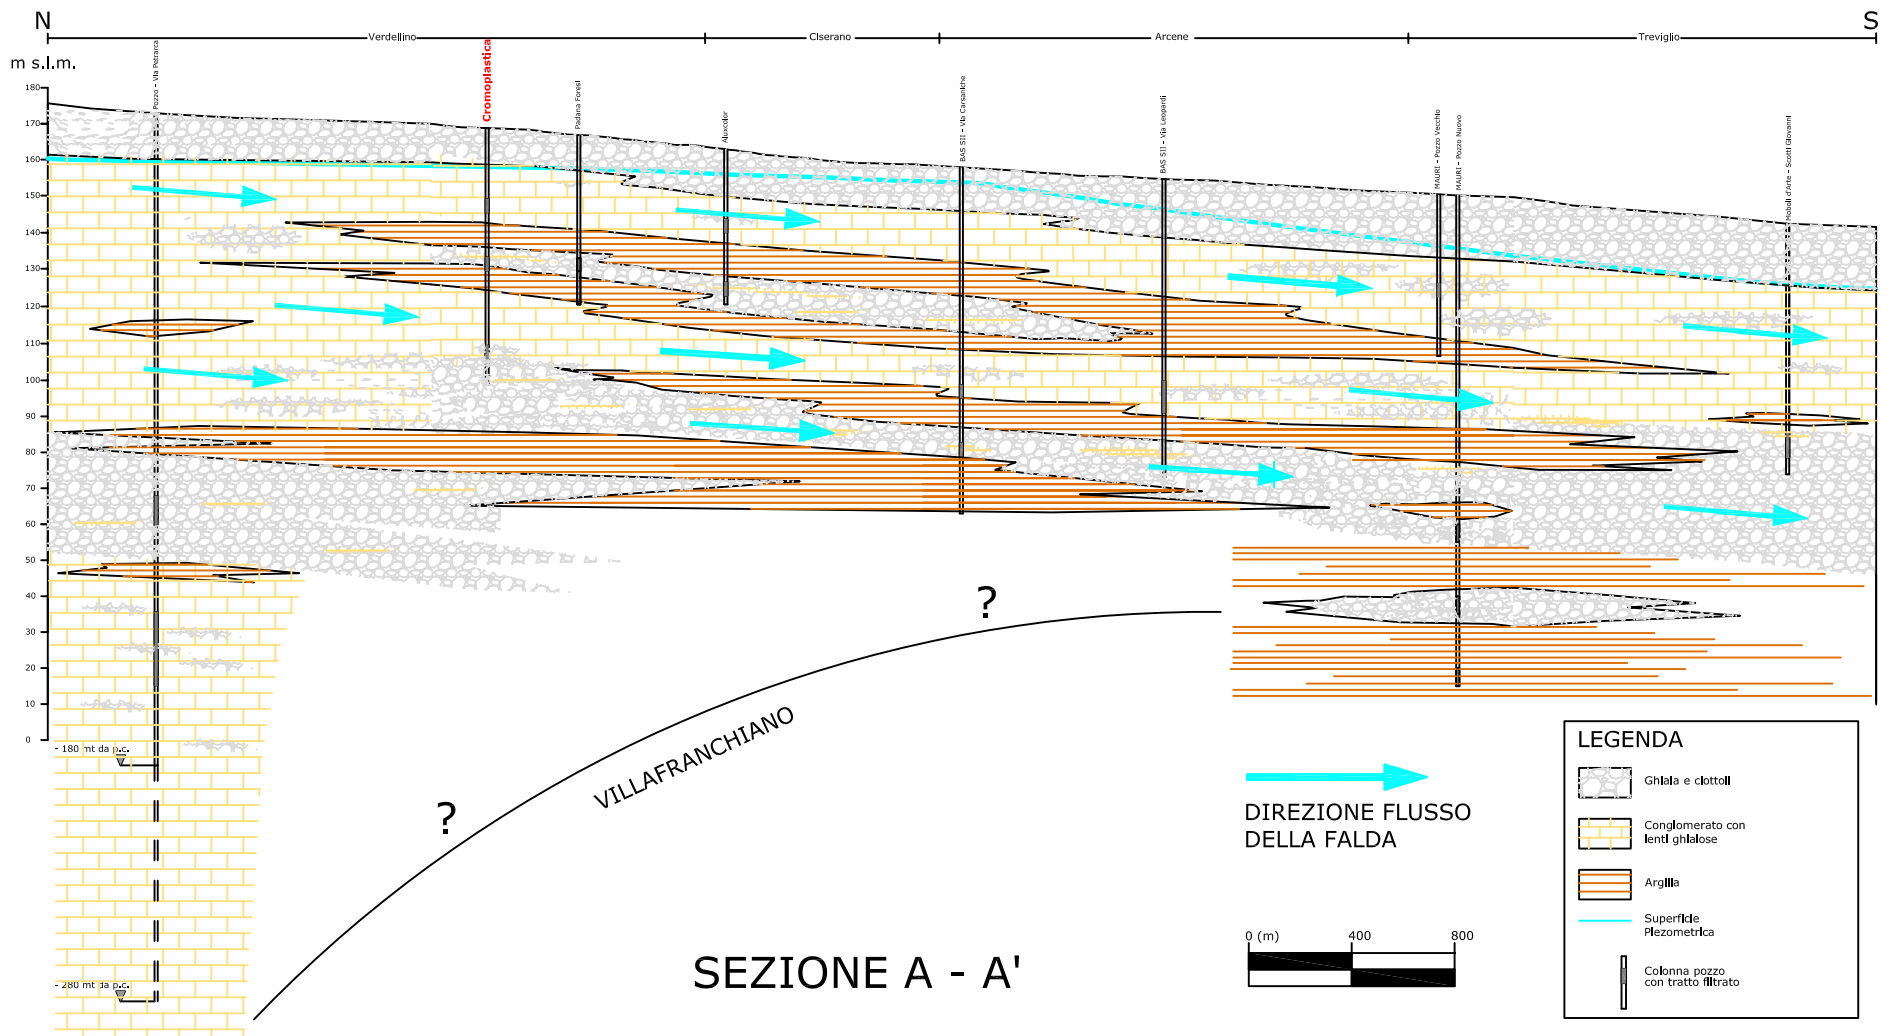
N

S

Verdellino

Ciserano

Arcene

Treviglio

m s.l.m.

180
170
160
150
140
130
120
110
100
90
80
70
60
50
40
30
20
10
0

Pozzo - Via Petrarca

Cromoplastica

Padana Forest

Alpacolor

BAS SII - Via Caravaggio

BAS SII - Via Leopardi

MAURI - Pozzo Vecchio

MAURI - Pozzo Nuovo

Mobili d'Arte - Scotti Giovanni

- 180 mt da p.c.

- 280 mt da p.c.

?

?

VILLAFRANCHIANO

DIREZIONE FLUSSO DELLA FALDA

0 (m)
400
800

SEZIONE A - A'

LEGENDA

Ghiaia e ciottoli

Conglomerato con lenti ghiaiose

Argilla

Superficie Piezometrica

Colonna pozzo con tratto filtrato